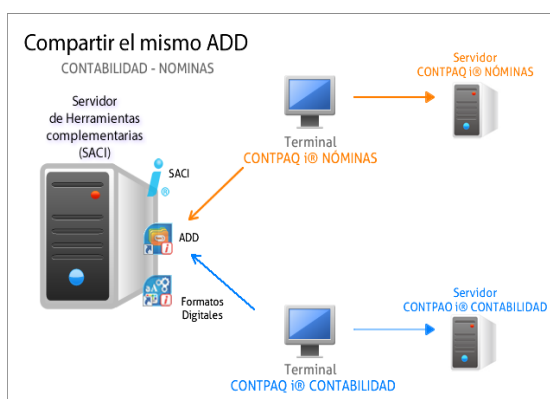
Compartir el mismo ADD
CONTABILIDAD - NOMINAS

Servidor
de Herramientas
complementarias
(SACI)

SACI

ADD

Formatos
Digitales

Terminal
CONTPAQ i® NÓMINAS

Servidor
CONTPAQ i® NÓMINAS

Terminal
CONTPAQ i® CONTABILIDAD

Servidor
CONTPAQ i® CONTABILIDAD